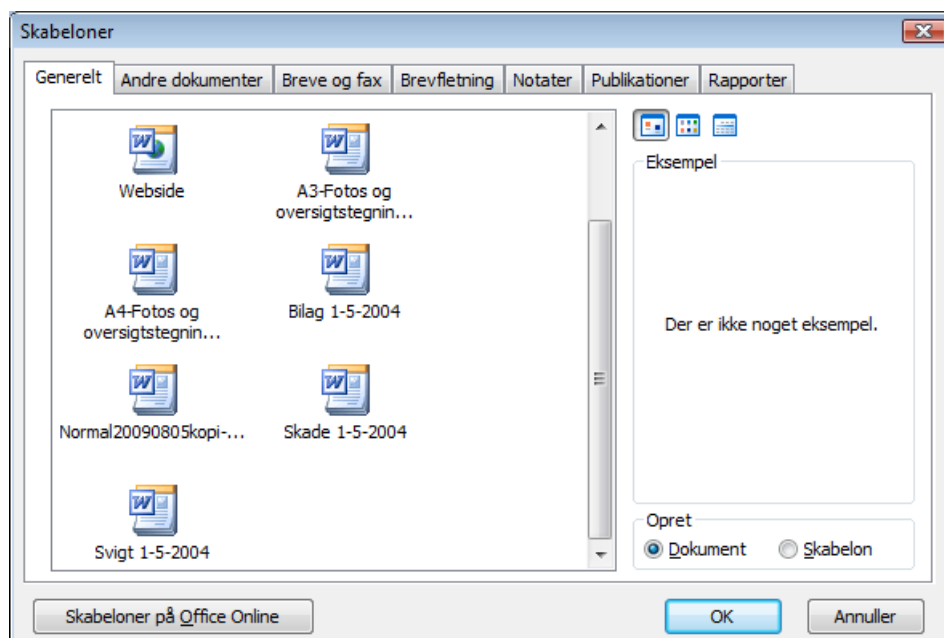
Skabeloner

Generelt | Andre dokumenter | Breve og fax | Brevfletning | Notater | Publikationer | Rapporter

Webside

A3-Fotos og oversigtstegnin...

A4-Fotos og oversigtstegnin...

Bilag 1-5-2004

Normal20090805kopi-...

Skade 1-5-2004

Svigt 1-5-2004

Eksempel

Der er ikke noget eksempel.

Opret

Dokument

Skabelon

Skabeloner på Office Online

OK

Annuller